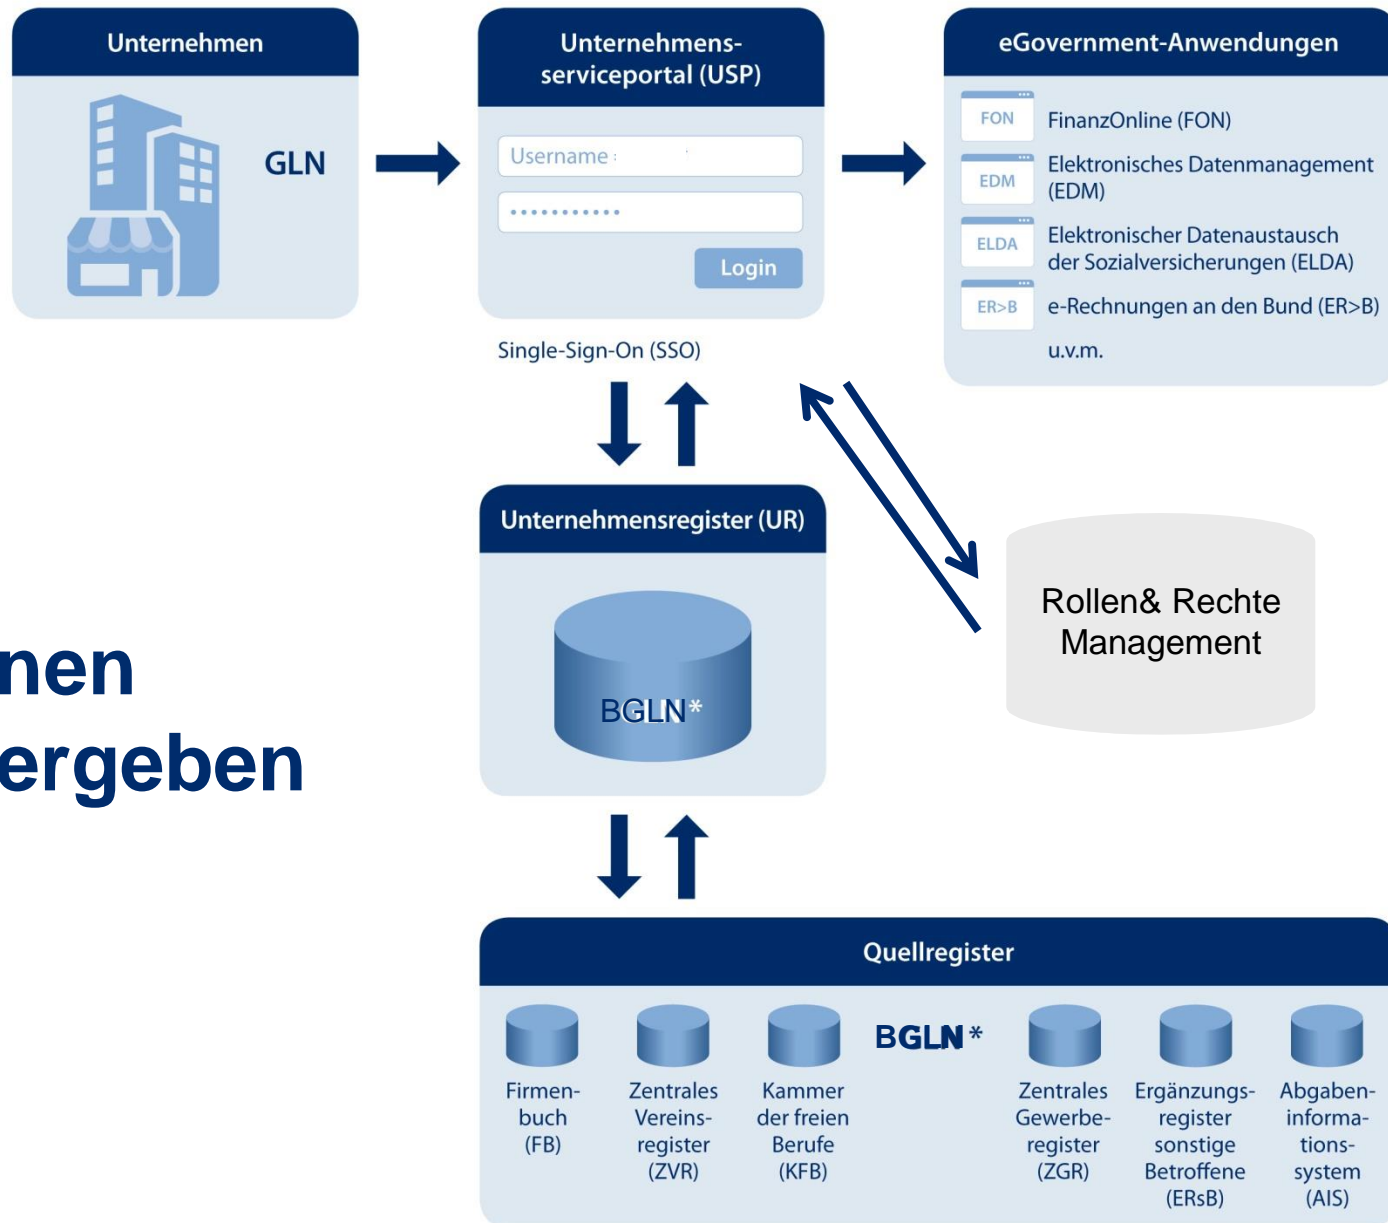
Unternehmen

GLN

Unternehmensserviceportal (USP)

Username

Login

Single-Sign-On (SSO)

eGovernment-Anwendungen

FON FinanzOnline (FON)

EDM Elektronisches Datenmanagement (EDM)

ELDA Elektronischer Datenaustausch der Sozialversicherungen (ELDA)

ER>B e-Rechnungen an den Bund (ER>B)

u.v.m.

nen
ergeben

Unternehmensregister (UR)

BGLN*

Rollen& Rechte Management

Quellregister

BGLN*

Firmenbuch (FB)

Zentrales Vereinsregister (ZVR)

Kammer der freien Berufe (KFB)

Zentrales Gewerberegister (ZGR)

Ergänzungsregister sonstige Betroffene (ERsB)

Abgabeninformationssystem (AIS)